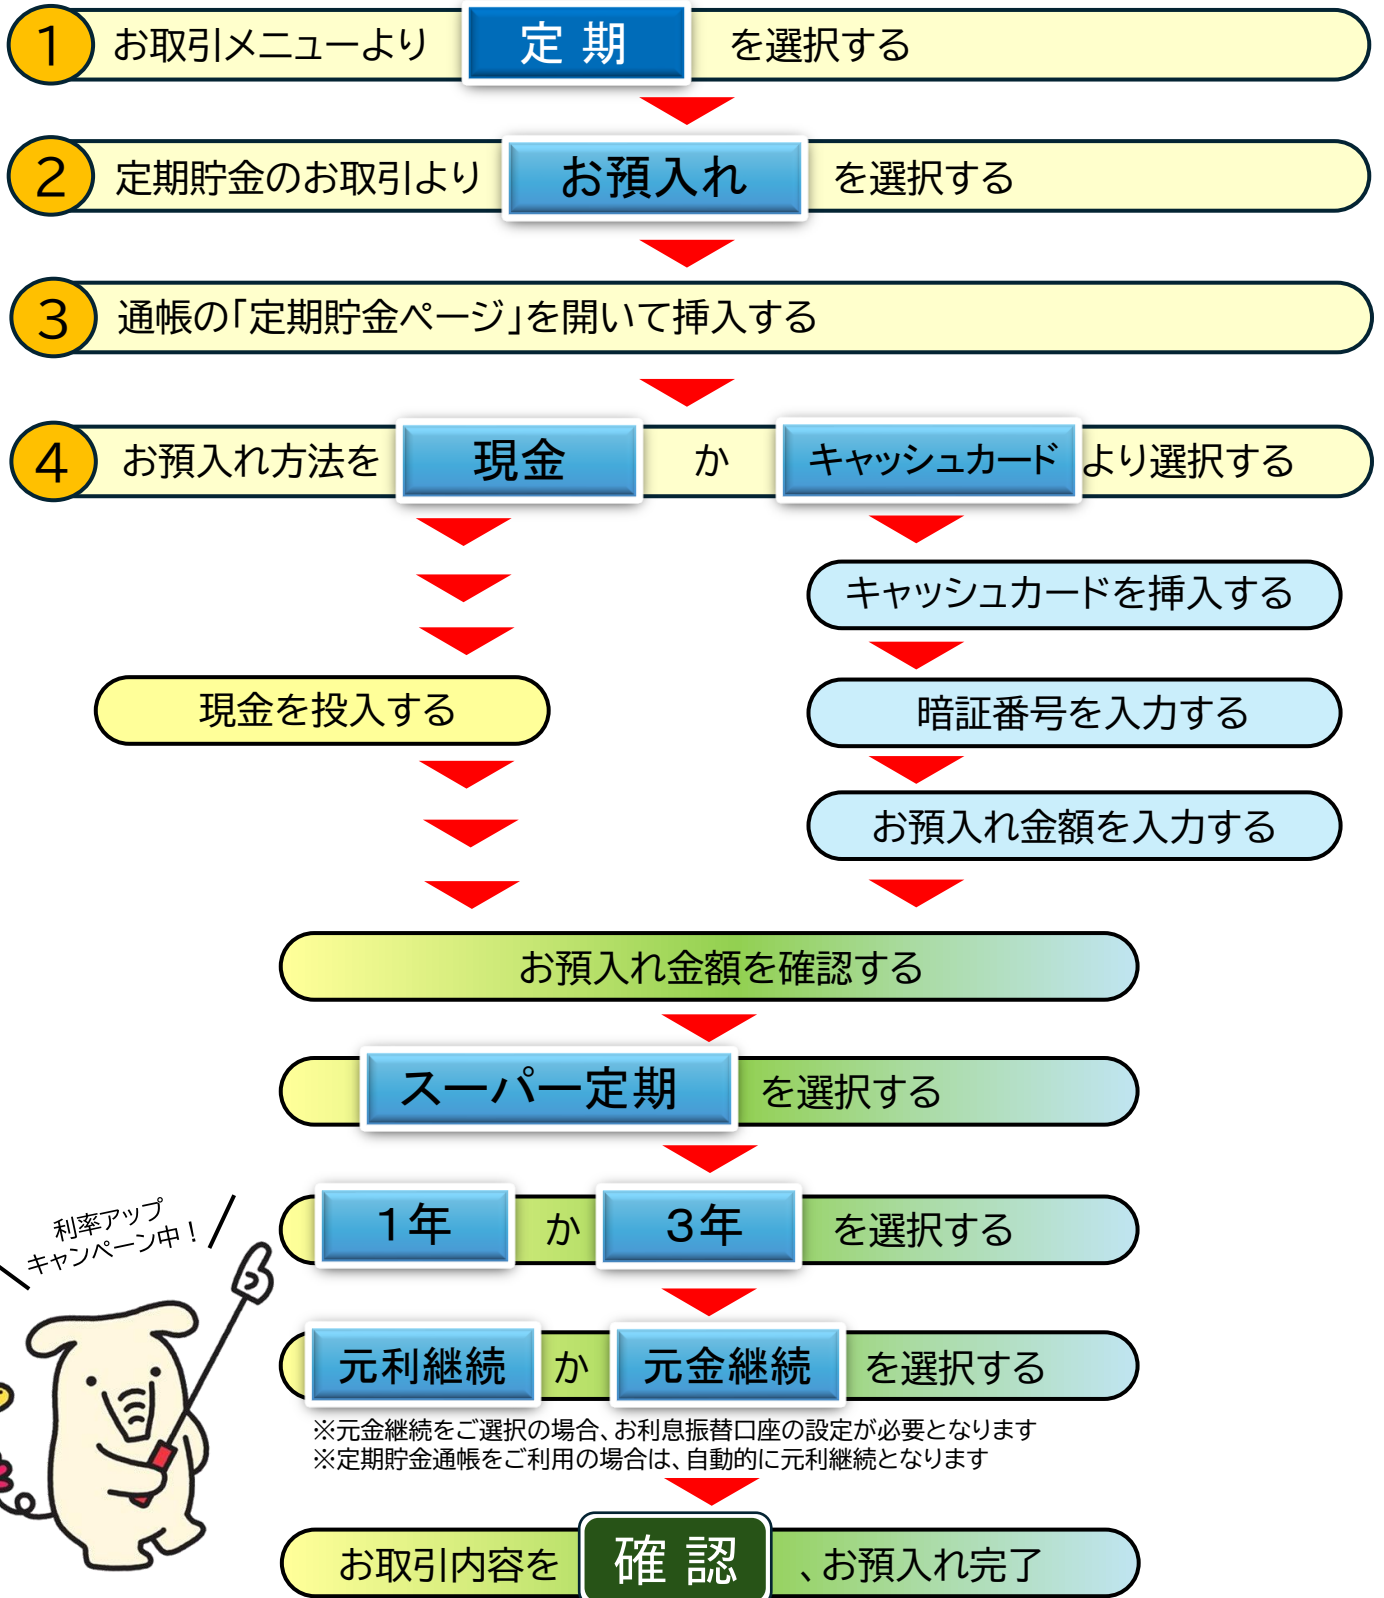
1 お取引メニューより 定 期 を選択する

2 定期貯金のお取引より お預入れ を選択する

3 通帳の「定期貯金ページ」を開いて挿入する

4 お預入れ方法を 現金 か キャッシュカード より選択する

キャッシュカードを挿入する

現金を投入する

暗証番号を入力する

お預入れ金額を入力する

お預入れ金額を確認する

スーパー定期 を選択する

利率アップキャンペーン中！

1年 か 3年 を選択する

元利継続 か 元金継続 を選択する

※元金継続をご選択の場合、お利息振替口座の設定が必要となります
※定期貯金通帳をご利用の場合は、自動的に元利継続となります

お取引内容を 確 認 、お預入れ完了